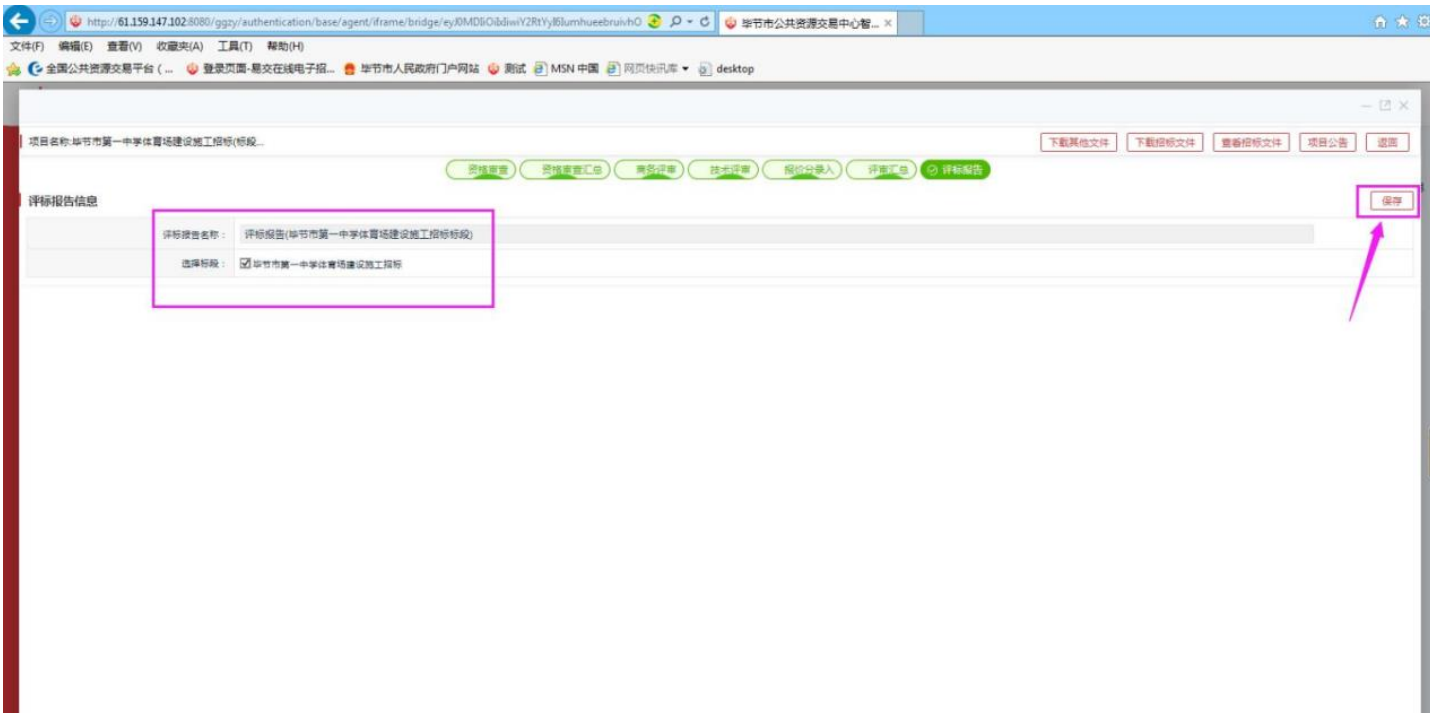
http://61.159.147.102:8080/ggzy/authentication/base/agent/iframe/bridge/eyJ0MDIiOiJdiwiY2RtYyl6lumhueebruivhO

毕节市公共资源交易中心智...

文件(F) 编辑(E) 查看(V) 收藏夹(A) 工具(T) 帮助(H)

全国公共资源交易平台（... 登录页面-易交在线电子招... 毕节市人民政府门户网站 测试 MSN 中国 网页快讯库 desktop

项目名称:毕节市第一中学体育场建设施工招标(标段...

下载其他文件 下载招标文件 查看投标文件 项目公告 返回

资格审查 资格审查汇总 商务评审 技术评审 报价分录入 评审汇总 评标报告

评标报告信息

保存

| 评标报告名称： | 评标报告(毕节市第一中学体育场建设施工招标标段) |
|---|---|
| 选择标段： | ☑ 毕节市第一中学体育场建设施工招标 |